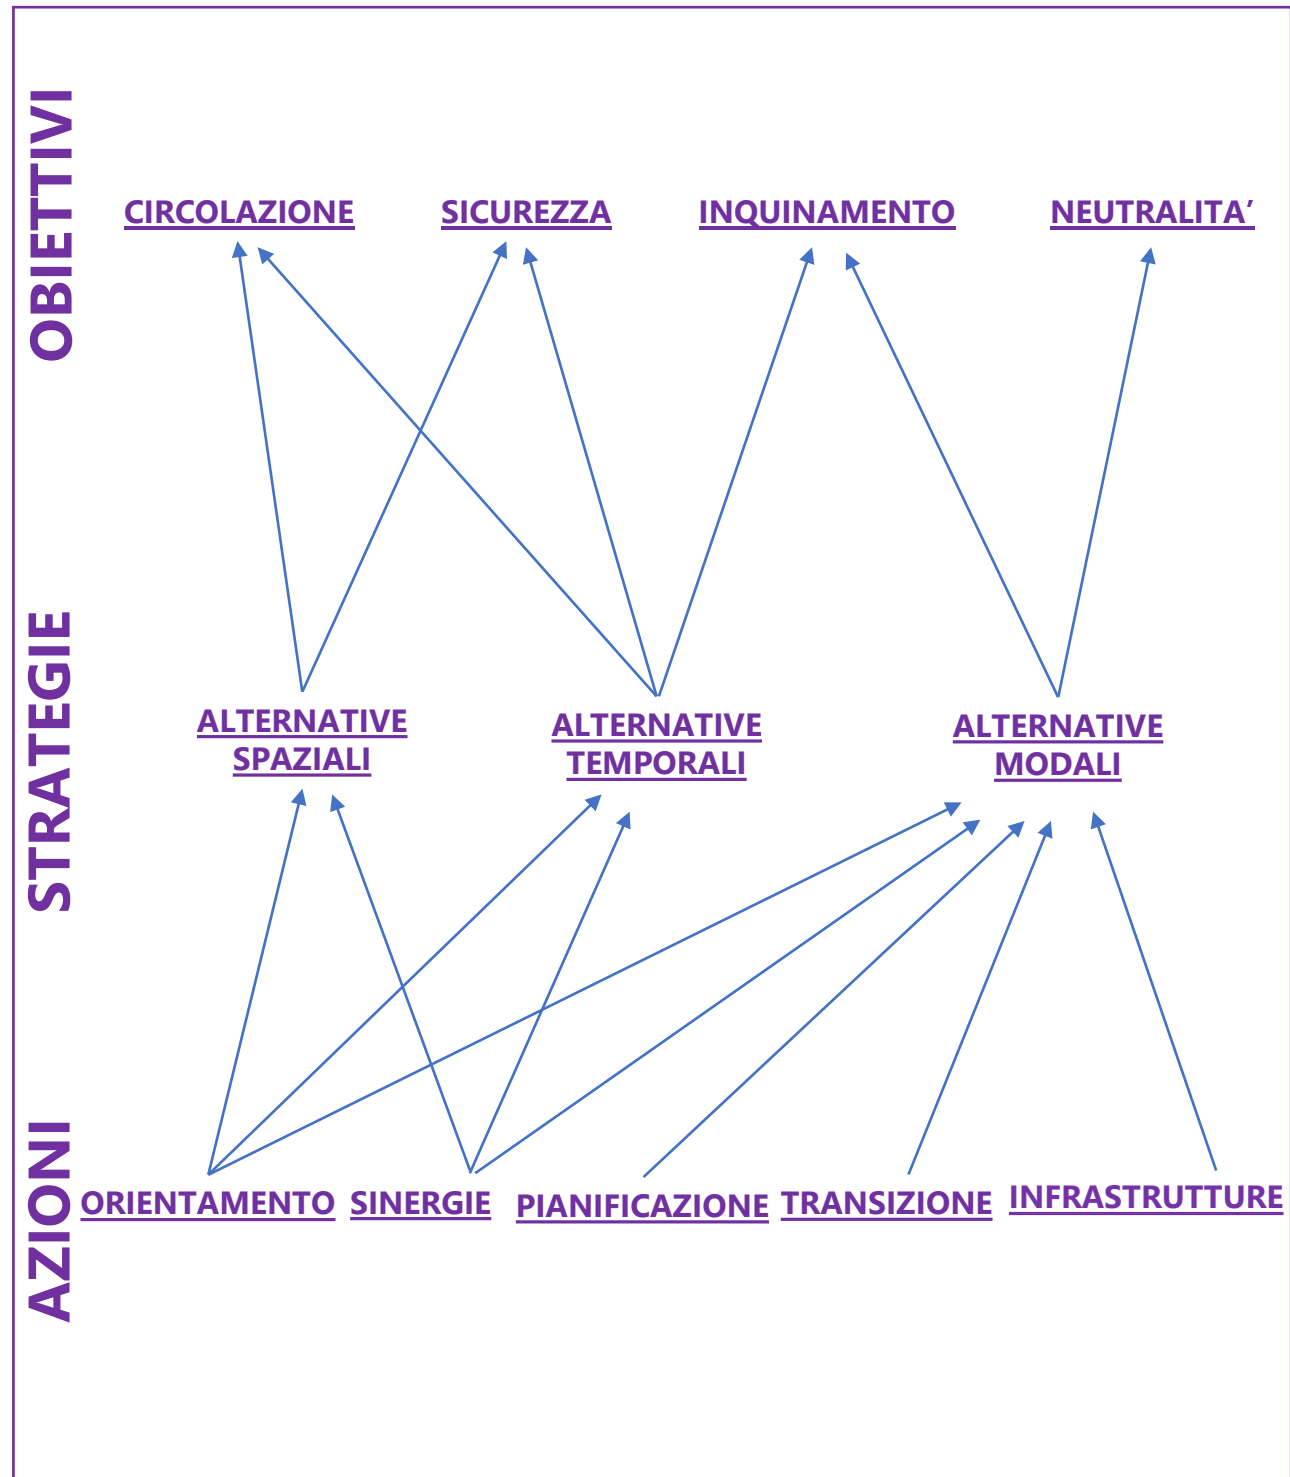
OBIETTIVI

CIRCOLAZIONE SICUREZZA INQUINAMENTO NEUTRALITA'

STRATEGIE

ALTERNATIVE SPAZIALI

ALTERNATIVE TEMPORALI

ALTERNATIVE MODALI

AZIONI

ORIENTAMENTO SINERGIE PIANIFICAZIONE TRANSIZIONE INFRASTRUTTURE